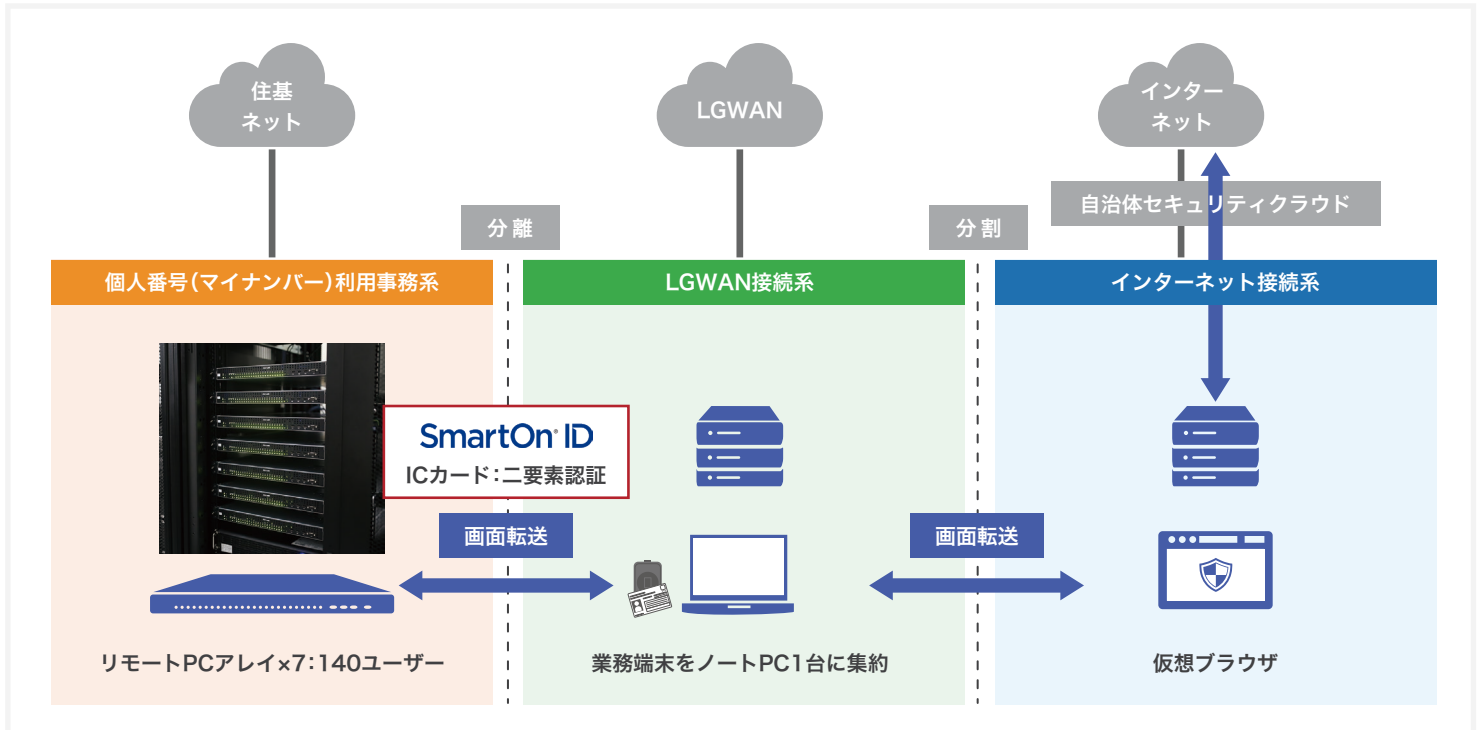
住基
ネット

LGWAN

インター
ネット

自治体セキュリティクラウド

分離

分割

個人番号(マイナンバー)利用事務系

LGWAN接続系

インターネット接続系

SmartOn ID
ICカード:二要素認証

画面転送

画面転送

リモートPCアレイ×7:140ユーザー

業務端末をノートPC1台に集約

仮想ブラウザ